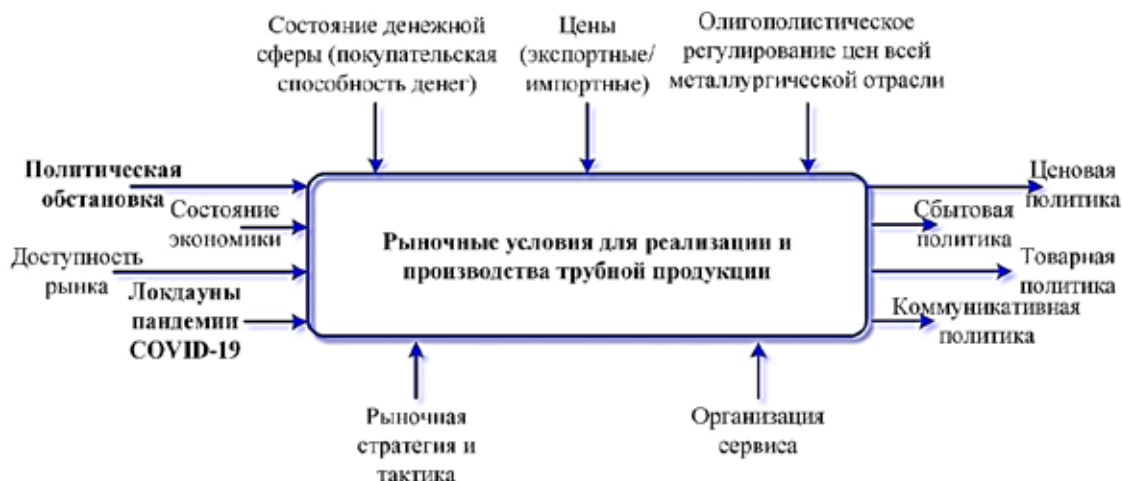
Состояние денежной сферы (покупательская способность денег)

Цены (экспортные/ импортные)

Олигополистическое регулирование цен всей металлургической отрасли

Политическая обстановка

Состояние экономики

Доступность рынка

Локдауны пандемии COVID-19

Рыночные условия для реализации и производства трубной продукции

Ценовая политика

Сбытовая политика

Товарная политика

Коммуникативная политика

Рыночная стратегия и тактика

Организация сервиса